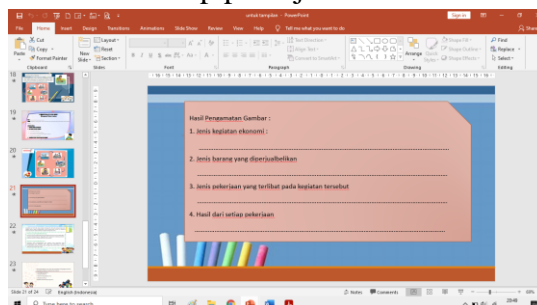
untuk tampilan - PowerPoint

Sign in

File Home Insert Design Transitions Animations Slide Show Review View Help Tell me what you want to do

Cut
Copy
Format Painter
Paste
Clipboard

New Slide
Layout
Reset
Section
Slides

Font

Paragraph

Text Direction
Align Text
Convert to SmartArt

Arrange
Quick Styles
Shape Fill
Shape Outline
Shape Effects
Drawing

Find
Replace
Select
Editing

18
19
20
21
22
23

Hasil Pengamatan Gambar :

1. Jenis kegiatan ekonomi :

.........................................................................................

2. Jenis barang yang diperjualbelikan

.........................................................................................

3. Jenis pekerjaan yang terlibat pada kegiatan tersebut

.........................................................................................

4. Hasil dari setiap pekerjaan

.........................................................................................

Slide 21 of 24 English (Indonesia)
Notes Comments

Type here to search